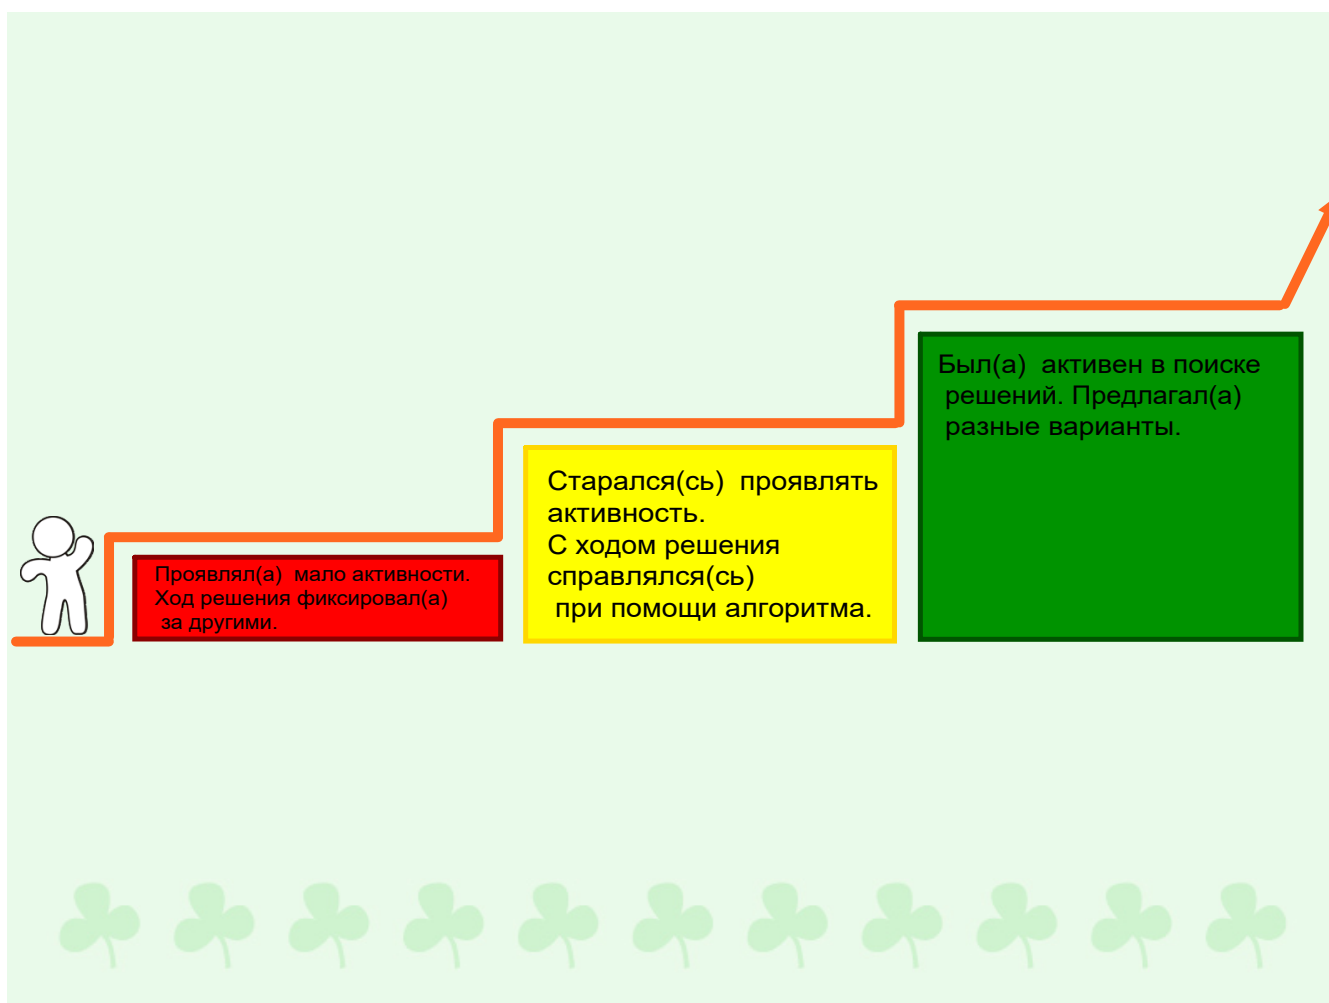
Проявлял(а) мало активности. Ход решения фиксировал(а) за другими.

Старался(сь) проявлять активность. С ходом решения справлялся(сь) при помощи алгоритма.

Был(а) активен в поиске решений. Предлагал(а) разные варианты.